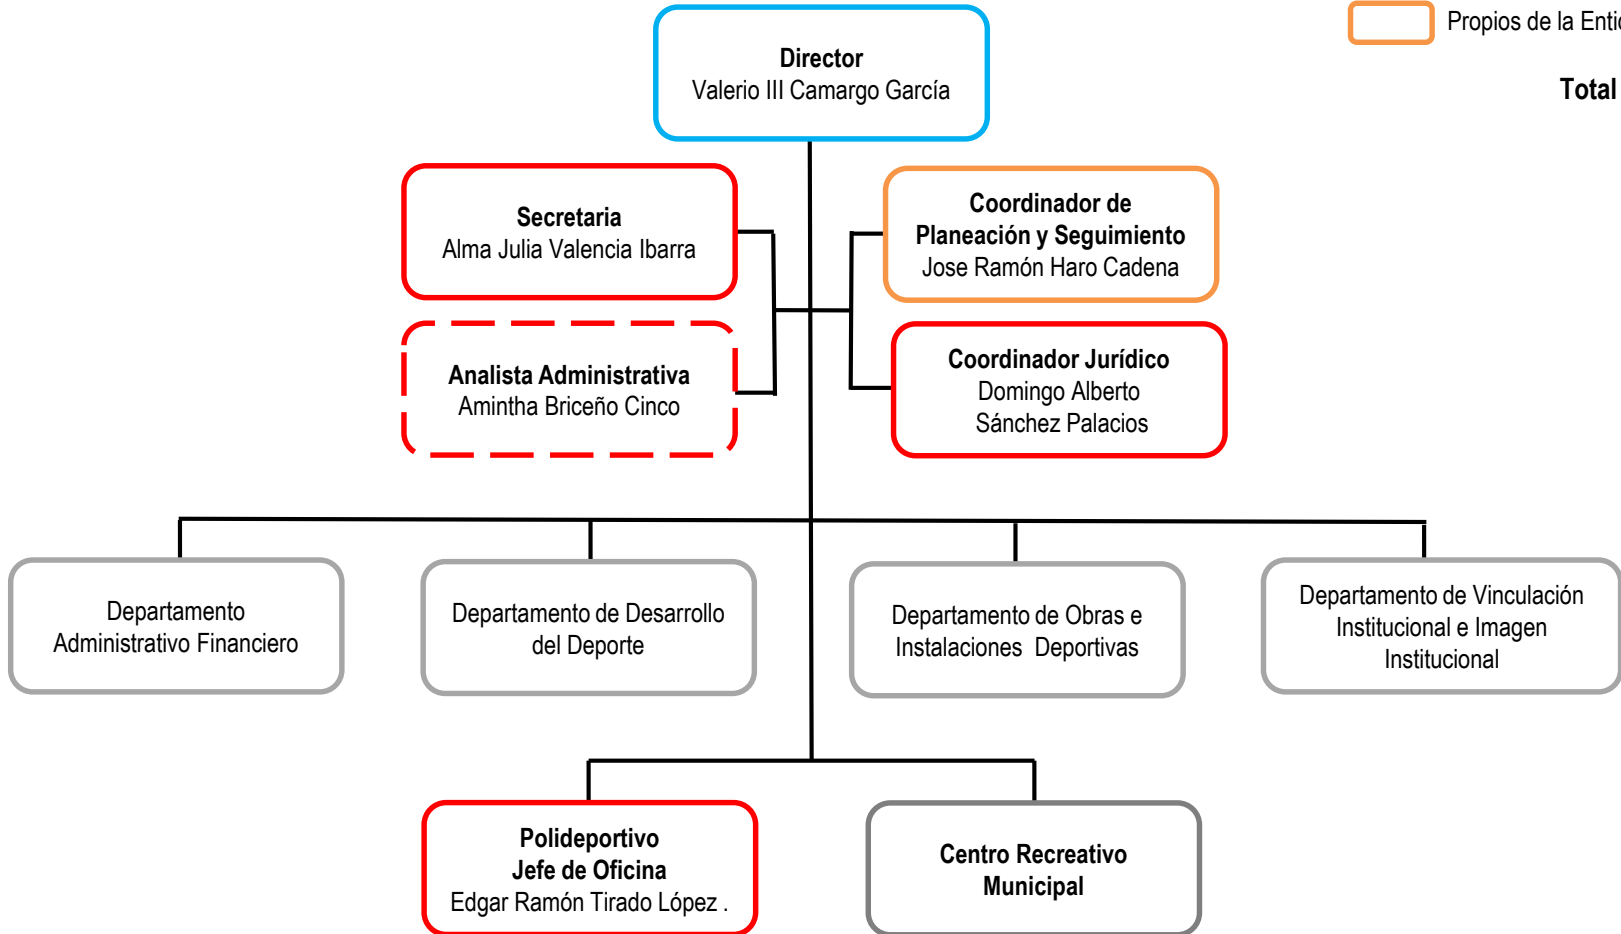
Propios de la Enti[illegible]

Total

Director
Valerio III Camargo García

Secretaria
Alma Julia Valencia Ibarra

Analista Administrativa
Amintha Briceño Cinco

Coordinador de Planeación y Seguimiento
Jose Ramón Haro Cadena

Coordinador Jurídico
Domingo Alberto Sánchez Palacios

Departamento Administrativo Financiero

Departamento de Desarrollo del Deporte

Departamento de Obras e Instalaciones Deportivas

Departamento de Vinculación Institucional e Imagen Institucional

Polideportivo
Jefe de Oficina
Edgar Ramón Tirado López .

Centro Recreativo Municipal